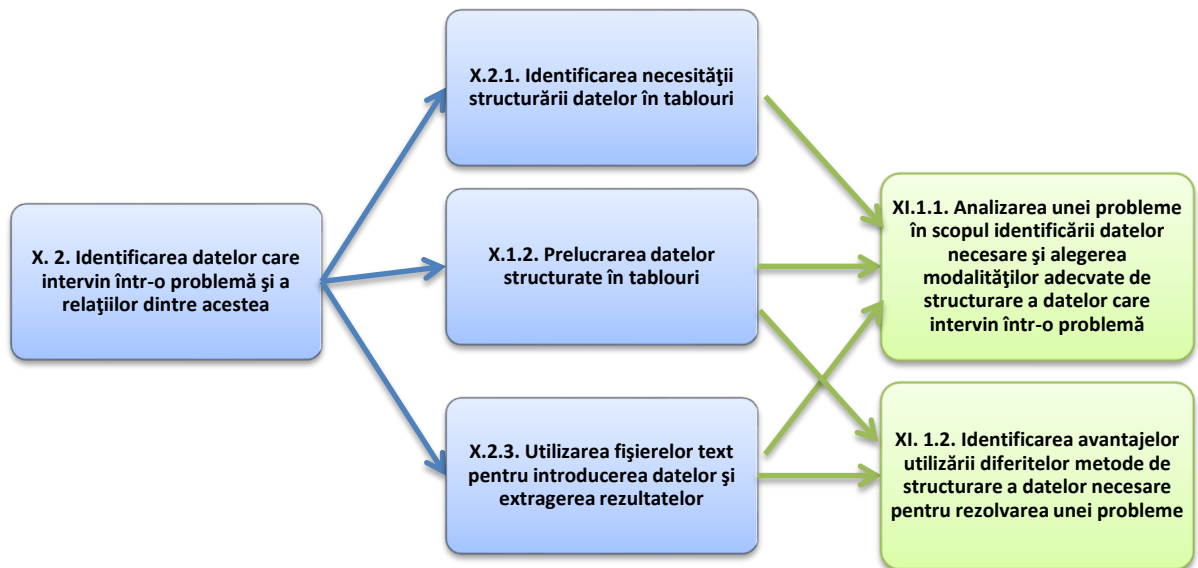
X. 2. Identificarea datelor care intervin într-o problemă şi a relaţiilor dintre acestea

X.2.1. Identificarea necesităţii structurării datelor în tablouri

X.1.2. Prelucrarea datelor structurate în tablouri

X.2.3. Utilizarea fişierelor text pentru introducerea datelor şi extragerea rezultatelor

XI.1.1. Analizarea unei probleme în scopul identificării datelor necesare şi alegerea modalităţilor adecvate de structurare a datelor care intervin într-o problemă

XI. 1.2. Identificarea avantajelor utilizării diferitelor metode de structurare a datelor necesare pentru rezolvarea unei probleme